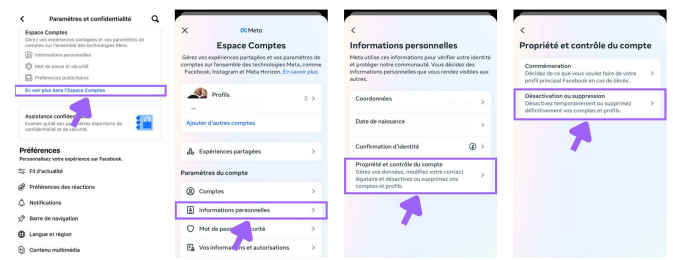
Paramètres et confidentialité

Espace Comptes
Gérez vos expériences partagées et vos paramètres de comptes sur l'ensemble des technologies Meta.

Informations personnelles

Mot de passe et sécurité

Préférences publicitaires

En voir plus dans l'Espace Comptes

Assistance confiden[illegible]
Examen guidé des paramètres importants de confidentialité et de sécurité.

Préférences
Personnalisez votre expérience sur Facebook.

Fil d'actualité

Préférences des réactions

Notifications

Barre de navigation

Langue et région

Contenu multimédia

Meta

Espace Comptes
Gérez vos expériences partagées et vos paramètres de comptes sur l'ensemble des technologies Meta, comme Facebook, Instagram et Meta Horizon. En savoir plus

Profils 2

Ajouter d'autres comptes

Expériences partagées

Paramètres du compte

Comptes

Informations personnelles

Mot de pass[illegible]curité

Vos informations et autorisations

Informations personnelles
Meta utilise ces informations pour vérifier votre identité et protéger notre communauté. Vous décidez des informations personnelles que vous rendez visibles aux autres.

Coordonnées

Date de naissance

Confirmation d'identité

Propriété et contrôle du compte
Gérez vos données, modifiez votre contact légataire et désactivez ou supprimez vos comptes et profils.

Propriété et contrôle du compte

Commémoration
Décidez de ce que vous voulez faire de votre profil principal Facebook en cas de décès.

Désactivation ou suppression
Désactivez temporairement ou supprimez définitivement vos comptes et profils.